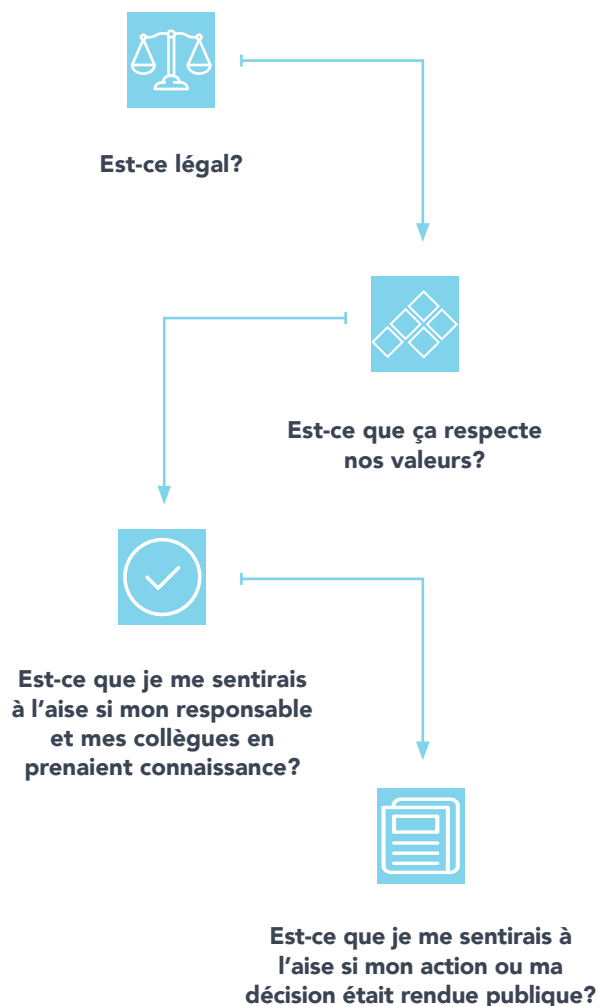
Est-ce légal?

Est-ce que ça respecte nos valeurs?

Est-ce que je me sentirais à l’aise si mon responsable et mes collègues en prenaient connaissance?

Est-ce que je me sentirais à l’aise si mon action ou ma décision était rendue publique?